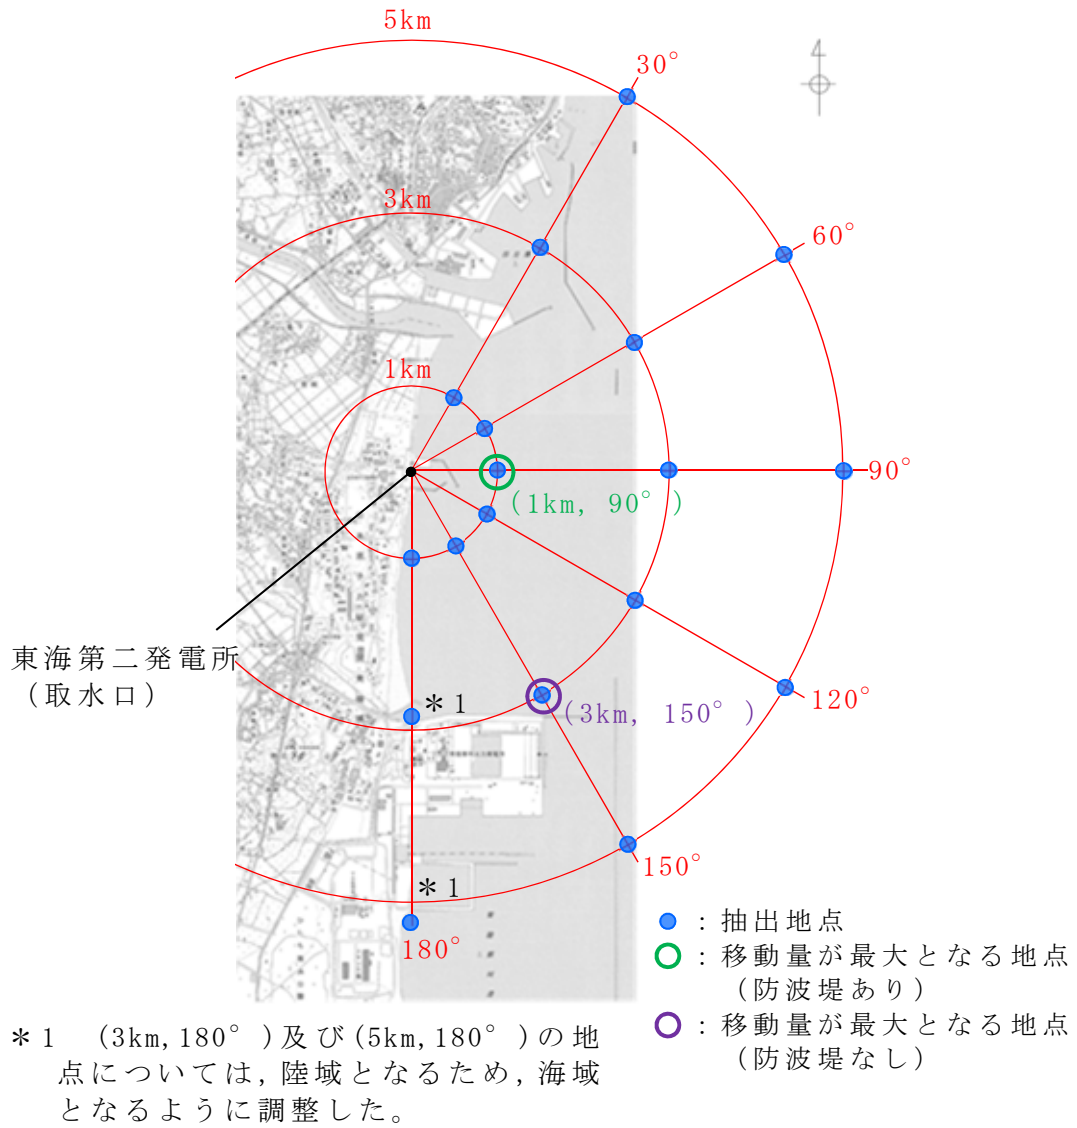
5km

30°

3km

60°

1km

90°

(1km, 90°)

東海第二発電所
(取水口)

＊1

(3km, 150°)

120°

150°

＊1

180°

：抽出地点

：移動量が最大となる地点
(防波堤あり)

：移動量が最大となる地点
(防波堤なし)

＊1 (3km, 180°)及び(5km, 180°)の地点については，陸域となるため，海域となるように調整した。